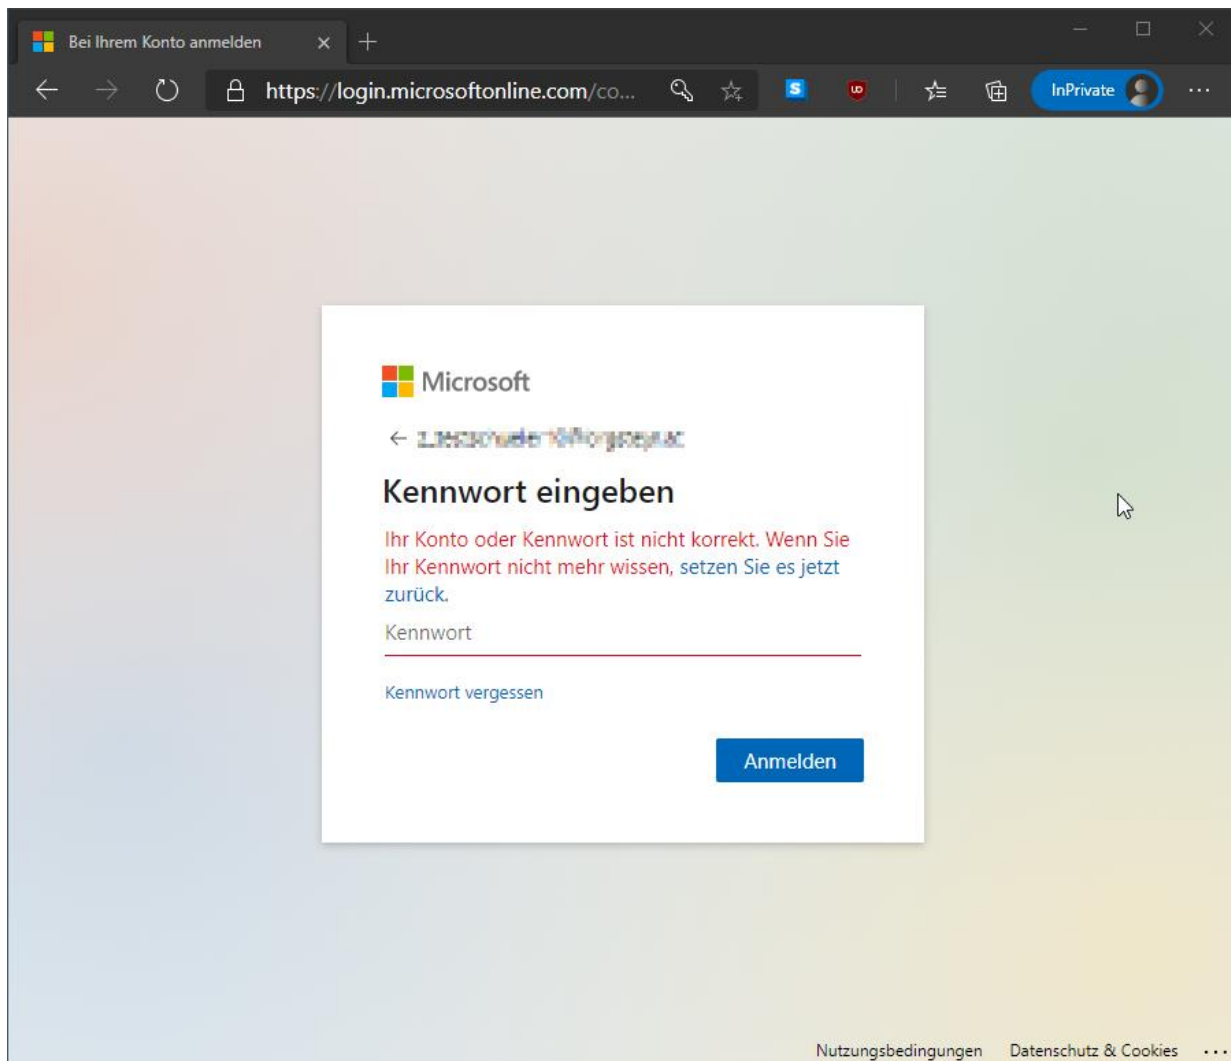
Bei Ihrem Konto anmelden ×

https://login.microsoftonline.com/co...

InPrivate

Microsoft

← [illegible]

Kennwort eingeben

Ihr Konto oder Kennwort ist nicht korrekt. Wenn Sie Ihr Kennwort nicht mehr wissen, setzen Sie es jetzt zurück.

Kennwort

Kennwort vergessen

Anmelden

Nutzungsbedingungen Datenschutz & Cookies ...